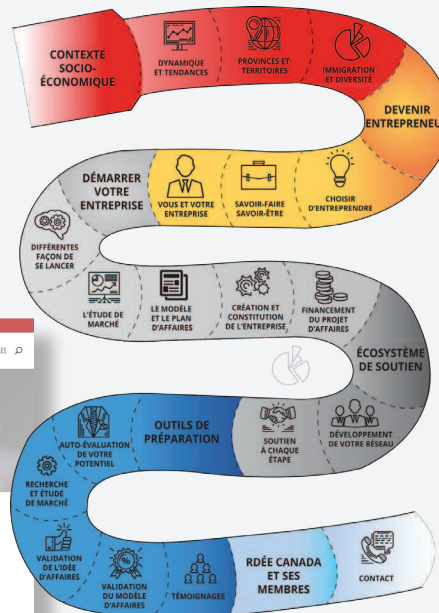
CONTEXTE SOCIO-ÉCONOMIQUE

DYNAMIQUE ET TENDANCES

PROVINCES ET TERRITOIRES

IMMIGRATION ET DIVERSITÉ

DEVENIR ENTREPRENEU

CHOISIR D'ENTREPRENDRE

SAVOIR-FAIRE SAVOIR-ÊTRE

VOUS ET VOTRE ENTREPRISE

DÉMARRER VOTRE ENTREPRISE

DIFFÉRENTES FAÇON DE SE LANCER

L'ÉTUDE DE MARCHÉ

LE MODÈLE ET LE PLAN D'AFFAIRES

CRÉATION ET CONSTITUTION DE L'ENTREPRISE

FINANCEMENT DU PROJET D'AFFAIRES

ÉCOSYSTÈME DE SOUTIEN

DÉVELOPPEMENT DE VOTRE RÉSEAU

SOUTIEN À CHAQUE ÉTAPE

OUTILS DE PRÉPARATION

AUTO-ÉVALUATION DE VOTRE POTENTIEL

RECHERCHE ET ÉTUDE DE MARCHÉ

VALIDATION DE L'IDÉE D'AFFAIRES

VALIDATION DU MODÈLE D'AFFAIRES

TÉMOIGNAGES

RDÉE CANADA ET SES MEMBRES

CONTACT